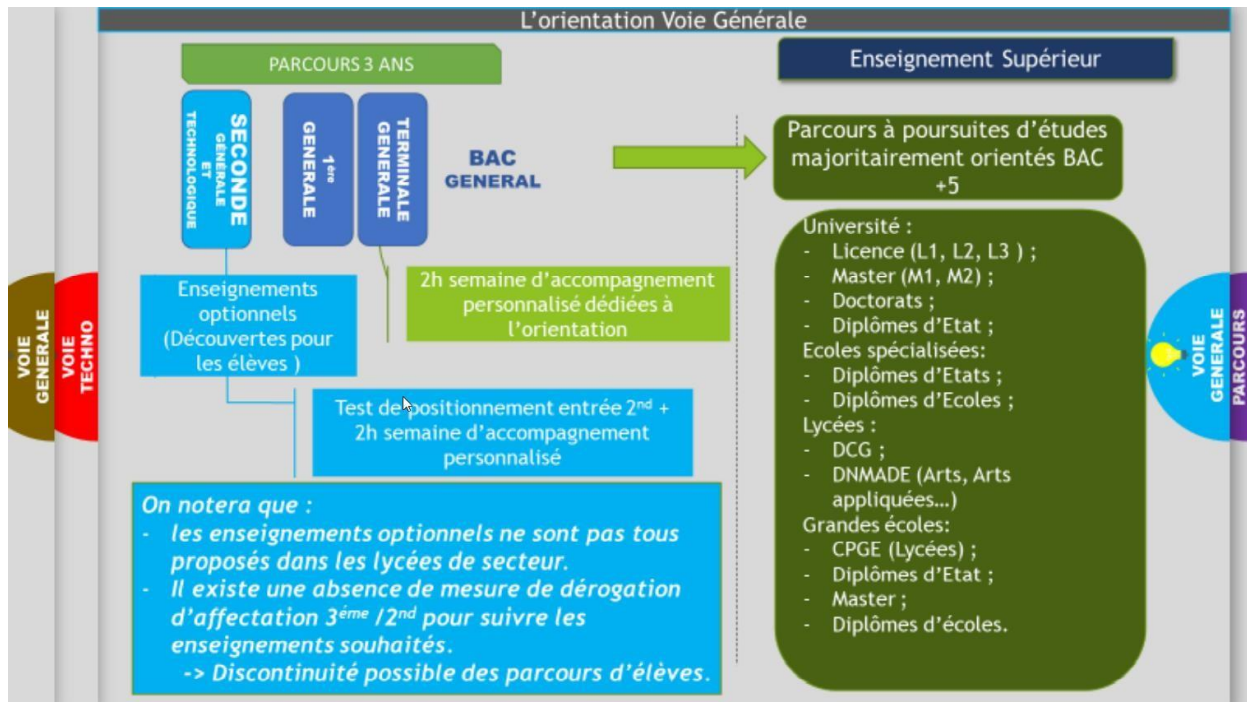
L'orientation Voie Générale

PARCOURS 3 ANS

SECONDE GENERALE ET TECHNOLOGIQUE

1ère GENERALE

TERMINALE GENERALE

BAC GENERAL

Enseignement Supérieur

Parcours à poursuites d'études majoritairement orientés BAC +5

Université :
- Licence (L1, L2, L3 ) ;
- Master (M1, M2) ;
- Doctorats ;
- Diplômes d'Etat ;
Ecoles spécialisées:
- Diplômes d'Etats ;
- Diplômes d'Ecoles ;
Lycées :
- DCG ;
- DNMADE (Arts, Arts appliquées…)
Grandes écoles:
- CPGE (Lycées) ;
- Diplômes d'Etat ;
- Master ;
- Diplômes d'écoles.

VOIE GENERALE

VOIE TECHNO

VOIE GENERALE

PARCOURS

Enseignements optionnels (Découvertes pour les élèves )

2h semaine d'accompagnement personnalisé dédiées à l'orientation

Test de positionnement entrée 2$^{nd}$ + 2h semaine d'accompagnement personnalisé

On notera que :
- les enseignements optionnels ne sont pas tous proposés dans les lycées de secteur.
- Il existe une absence de mesure de dérogation d'affectation 3$^{ème}$ /2$^{nd}$ pour suivre les enseignements souhaités.
-> Discontinuité possible des parcours d'élèves.